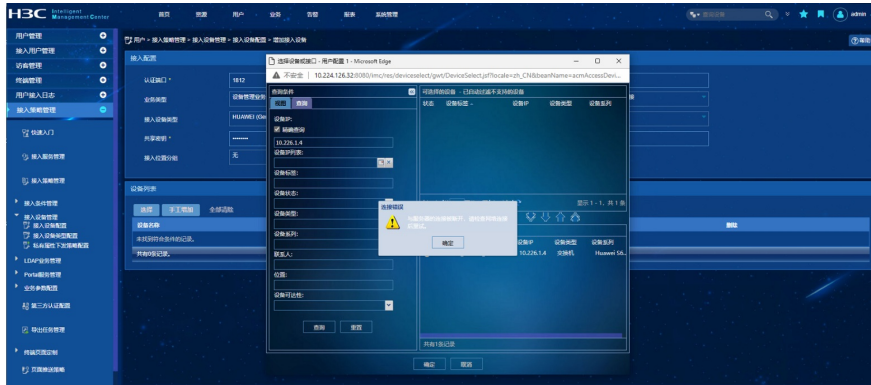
H3C Intelligent Management Center

首页 资源 用户 业务 告警 报表 系统管理

admin

用户管理
接入用户管理
访客管理
终端管理
用户接入日志
接入策略管理
快速入门
接入服务管理
接入策略管理
接入条件管理
接入设备管理
接入设备配置
接入设备类型配置
私有属性下发策略配置
LDAP业务管理
Portal服务管理
业务参数配置
第三方认证配置
导出任务管理
终端页面定制
页面推送策略

用户 > 接入策略管理 > 接入设备管理 > 接入设备配置 > 增加接入设备

接入配置
认证端口 * 1812
业务类型 设备管理业务
接入设备类型 HUAWEI (Ge
共享密钥 * ••••••
接入位置分组 无

设备列表
选择 手工增加 全部清除
设备名称
未找到符合条件的记录。
共有0条记录。

选择设备框架 - 用户配置 1 - Microsoft Edge
不安全 | 10.226.126.32:8080/imc/res/deviceselect/gwt/DeviceSelect.jsf?locale=zh_CN&beanName=acmAccessDevi...

查询条件
视图 查询
设备IP:
模糊查询
10.226.1.4
设备IP列表:
设备标签:
设备状态:
设备类型:
设备系列:
联系人:
位置:
设备可达性:
查询 重置

可选择的设备 - 已自动过滤不支持的设备
状态 设备标签 设备IP 设备类型 设备系列

显示 1 - 1，共 1 条

设备IP 设备类型 设备系列
10.226.1.4 交换机 Huawei S6...

共有1条记录

选择错误
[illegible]
确定

确定 取消